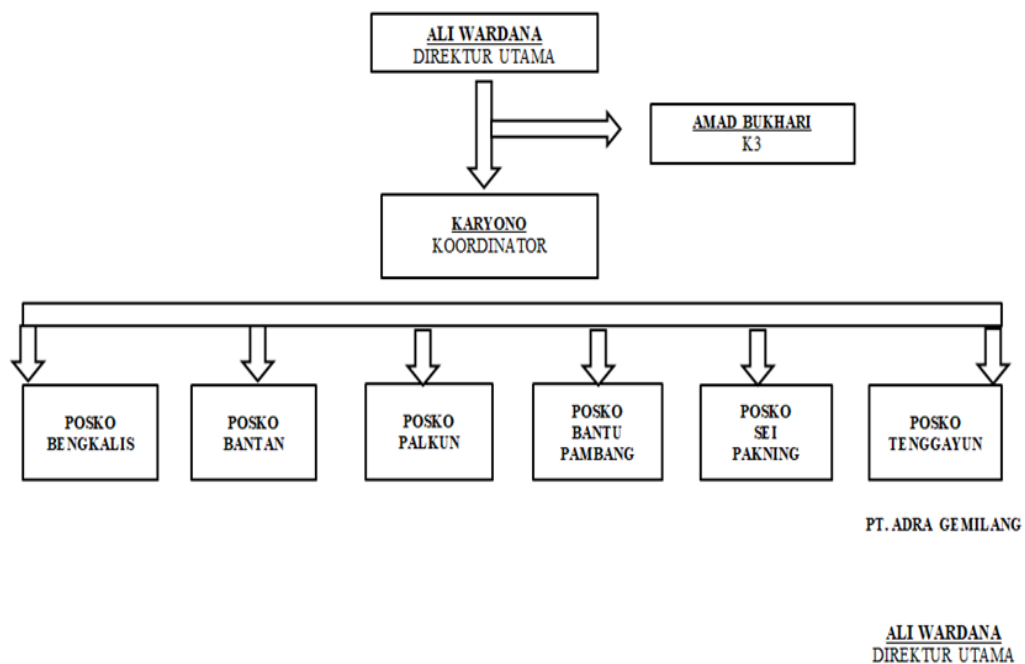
ALI WARDANA
DIREKTUR UTAMA

AMAD BUKHARI
K3

KARYONO
KOORDINATOR

POSKO BENGKALIS

POSKO BANTAN

POSKO PALKUN

POSKO BANTU PAMBANG

POSKO SEI PAKNING

POSKO TENGGAYUN

PT. ADRA GEMILANG

ALI WARDANA
DIREKTUR UTAMA